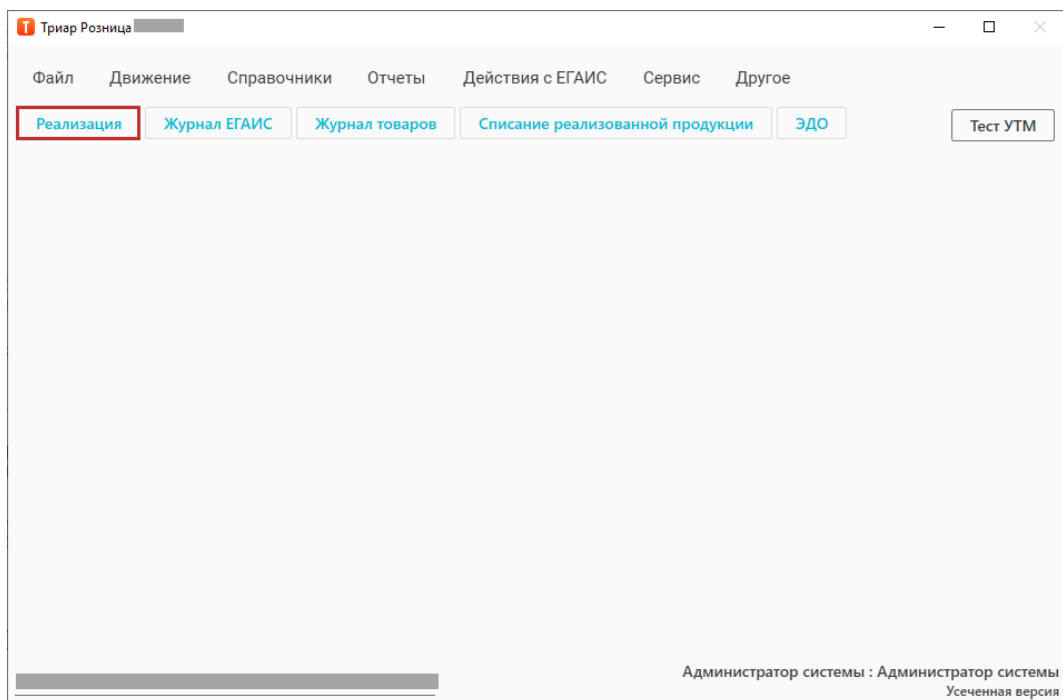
Т Триар Розница

Файл Движение Справочники Отчеты Действия с ЕГАИС Сервис Другое

Реализация Журнал ЕГАИС Журнал товаров Списание реализованной продукции ЭДО

Тест УТМ

Администратор системы : Администратор системы
Усеченная версия